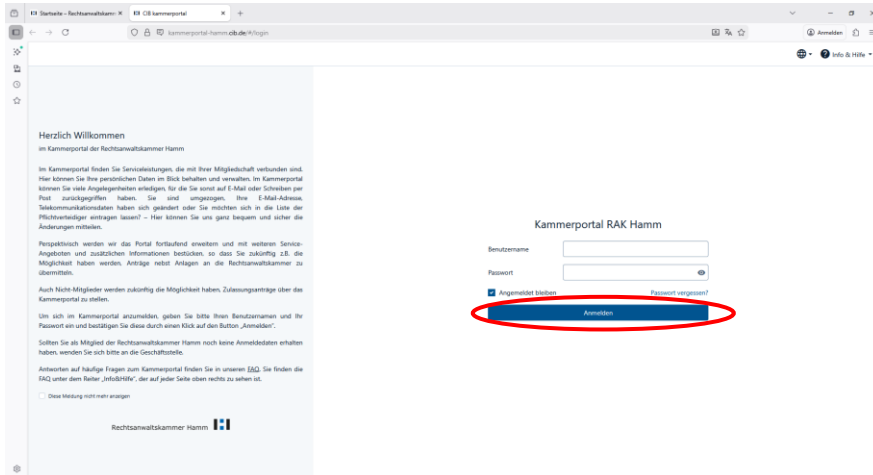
Startseite - Rechtsanwaltskamm ×
CIB kammerportal ×
+

kammerportal-hamm.cib.de/#/login

Anmelden

Info & Hilfe

Herzlich Willkommen
im Kammerportal der Rechtsanwaltskammer Hamm

Im Kammerportal finden Sie Serviceleistungen, die mit Ihrer Mitgliedschaft verbunden sind. Hier können Sie Ihre persönlichen Daten im Blick behalten und verwalten. Im Kammerportal können Sie viele Angelegenheiten erledigen, für die Sie sonst auf E-Mail oder Schreiben per Post zurückgegriffen haben. Sie sind umgezogen, Ihre E-Mail-Adresse, Telekommunikationsdaten haben sich geändert oder Sie möchten sich in die Liste der Pflichtverteidiger eintragen lassen? – Hier können Sie uns ganz bequem und sicher die Änderungen mitteilen.

Perspektivisch werden wir das Portal fortlaufend erweitern und mit weiteren Service-Angeboten und zusätzlichen Informationen bestücken, so dass Sie zukünftig z.B. die Möglichkeit haben werden, Anträge nebst Anlagen an die Rechtsanwaltskammer zu übermitteln.

Auch Nicht-Mitglieder werden zukünftig die Möglichkeit haben, Zulassungsanträge über das Kammerportal zu stellen.

Um sich im Kammerportal anzumelden, geben Sie bitte Ihren Benutzernamen und Ihr Passwort ein und bestätigen Sie diese durch einen Klick auf den Button „Anmelden".

Sollten Sie als Mitglied der Rechtsanwaltskammer Hamm noch keine Anmeldedaten erhalten haben, wenden Sie sich bitte an die Geschäftsstelle.

Antworten auf häufige Fragen zum Kammerportal finden Sie in unseren FAQ. Sie finden die FAQ unter dem Reiter „Info&Hilfe", der auf jeder Seite oben rechts zu sehen ist.

Diese Meldung nicht mehr anzeigen

Rechtsanwaltskammer Hamm

Kammerportal RAK Hamm

Benutzername

Passwort

Angemeldet bleiben

Passwort vergessen?

Anmelden